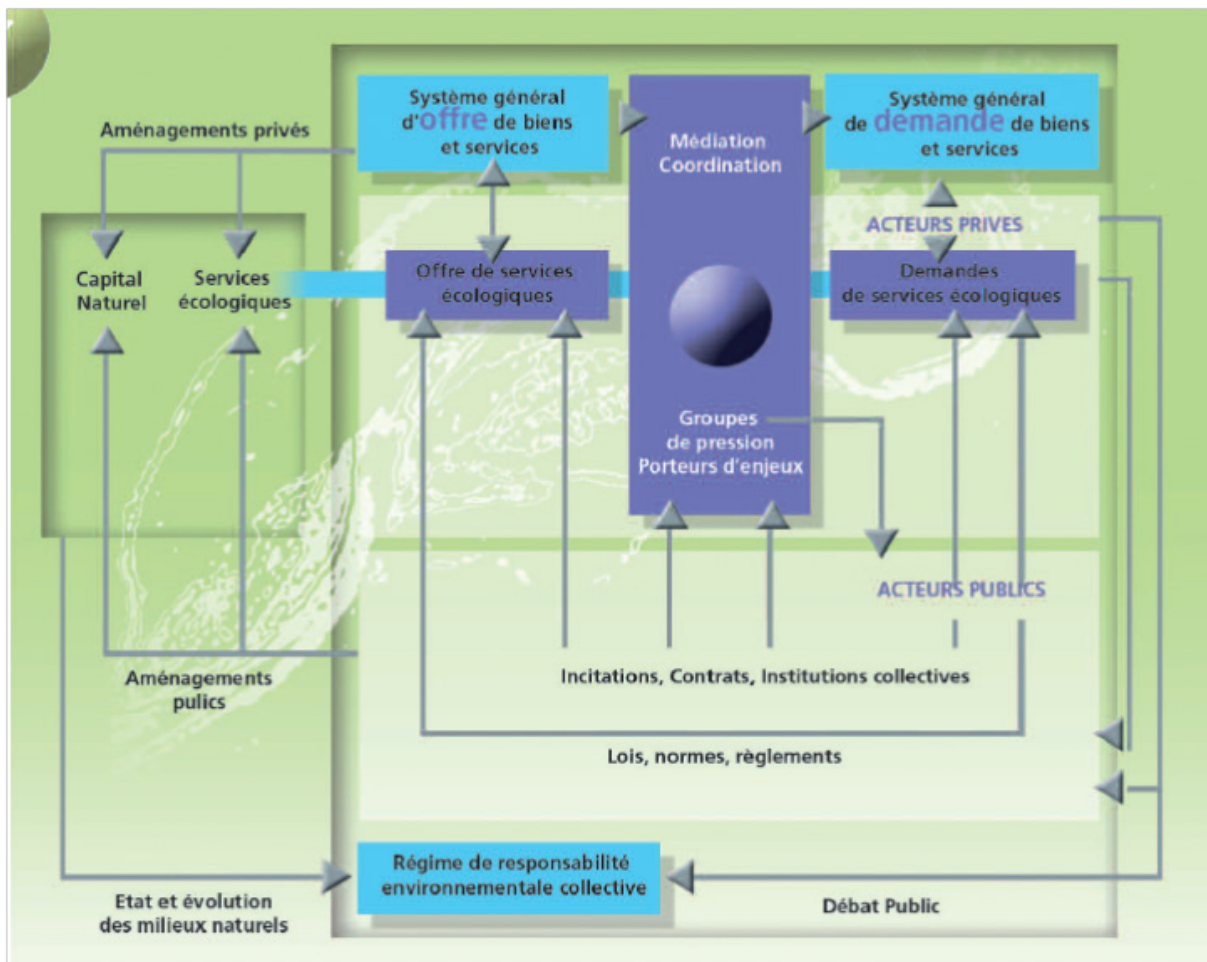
Système général d'offre de biens et services

Médiation Coordination

Système général de demande de biens et services

Aménagements privés

ACTEURS PRIVES

Capital Naturel

Services écologiques

Offre de services écologiques

Demandes de services écologiques

Groupes de pression Porteurs d'enjeux

ACTEURS PUBLICS

Aménagements pulics

Incitations, Contrats, Institutions collectives

Lois, normes, règlements

Régime de responsabilité environnementale collective

Etat et évolution des milieux naturels

Débat Public